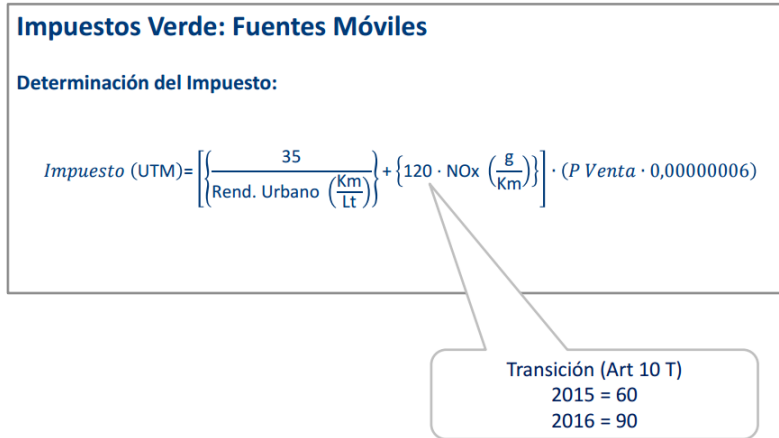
Impuestos Verde: Fuentes Móviles

Determinación del Impuesto:

$Impuesto\ (\text{UTM}) = \left[ \left\{ \frac{35}{\text{Rend. Urbano} \left( \frac{\text{Km}}{\text{Lt}} \right)} \right\} + \left\{ 120 \cdot \text{NOx} \left( \frac{\text{g}}{\text{Km}} \right) \right\} \right] \cdot (P\ Venta \cdot 0{,}00000006)$

Transición (Art 10 T)
2015 = 60
2016 = 90